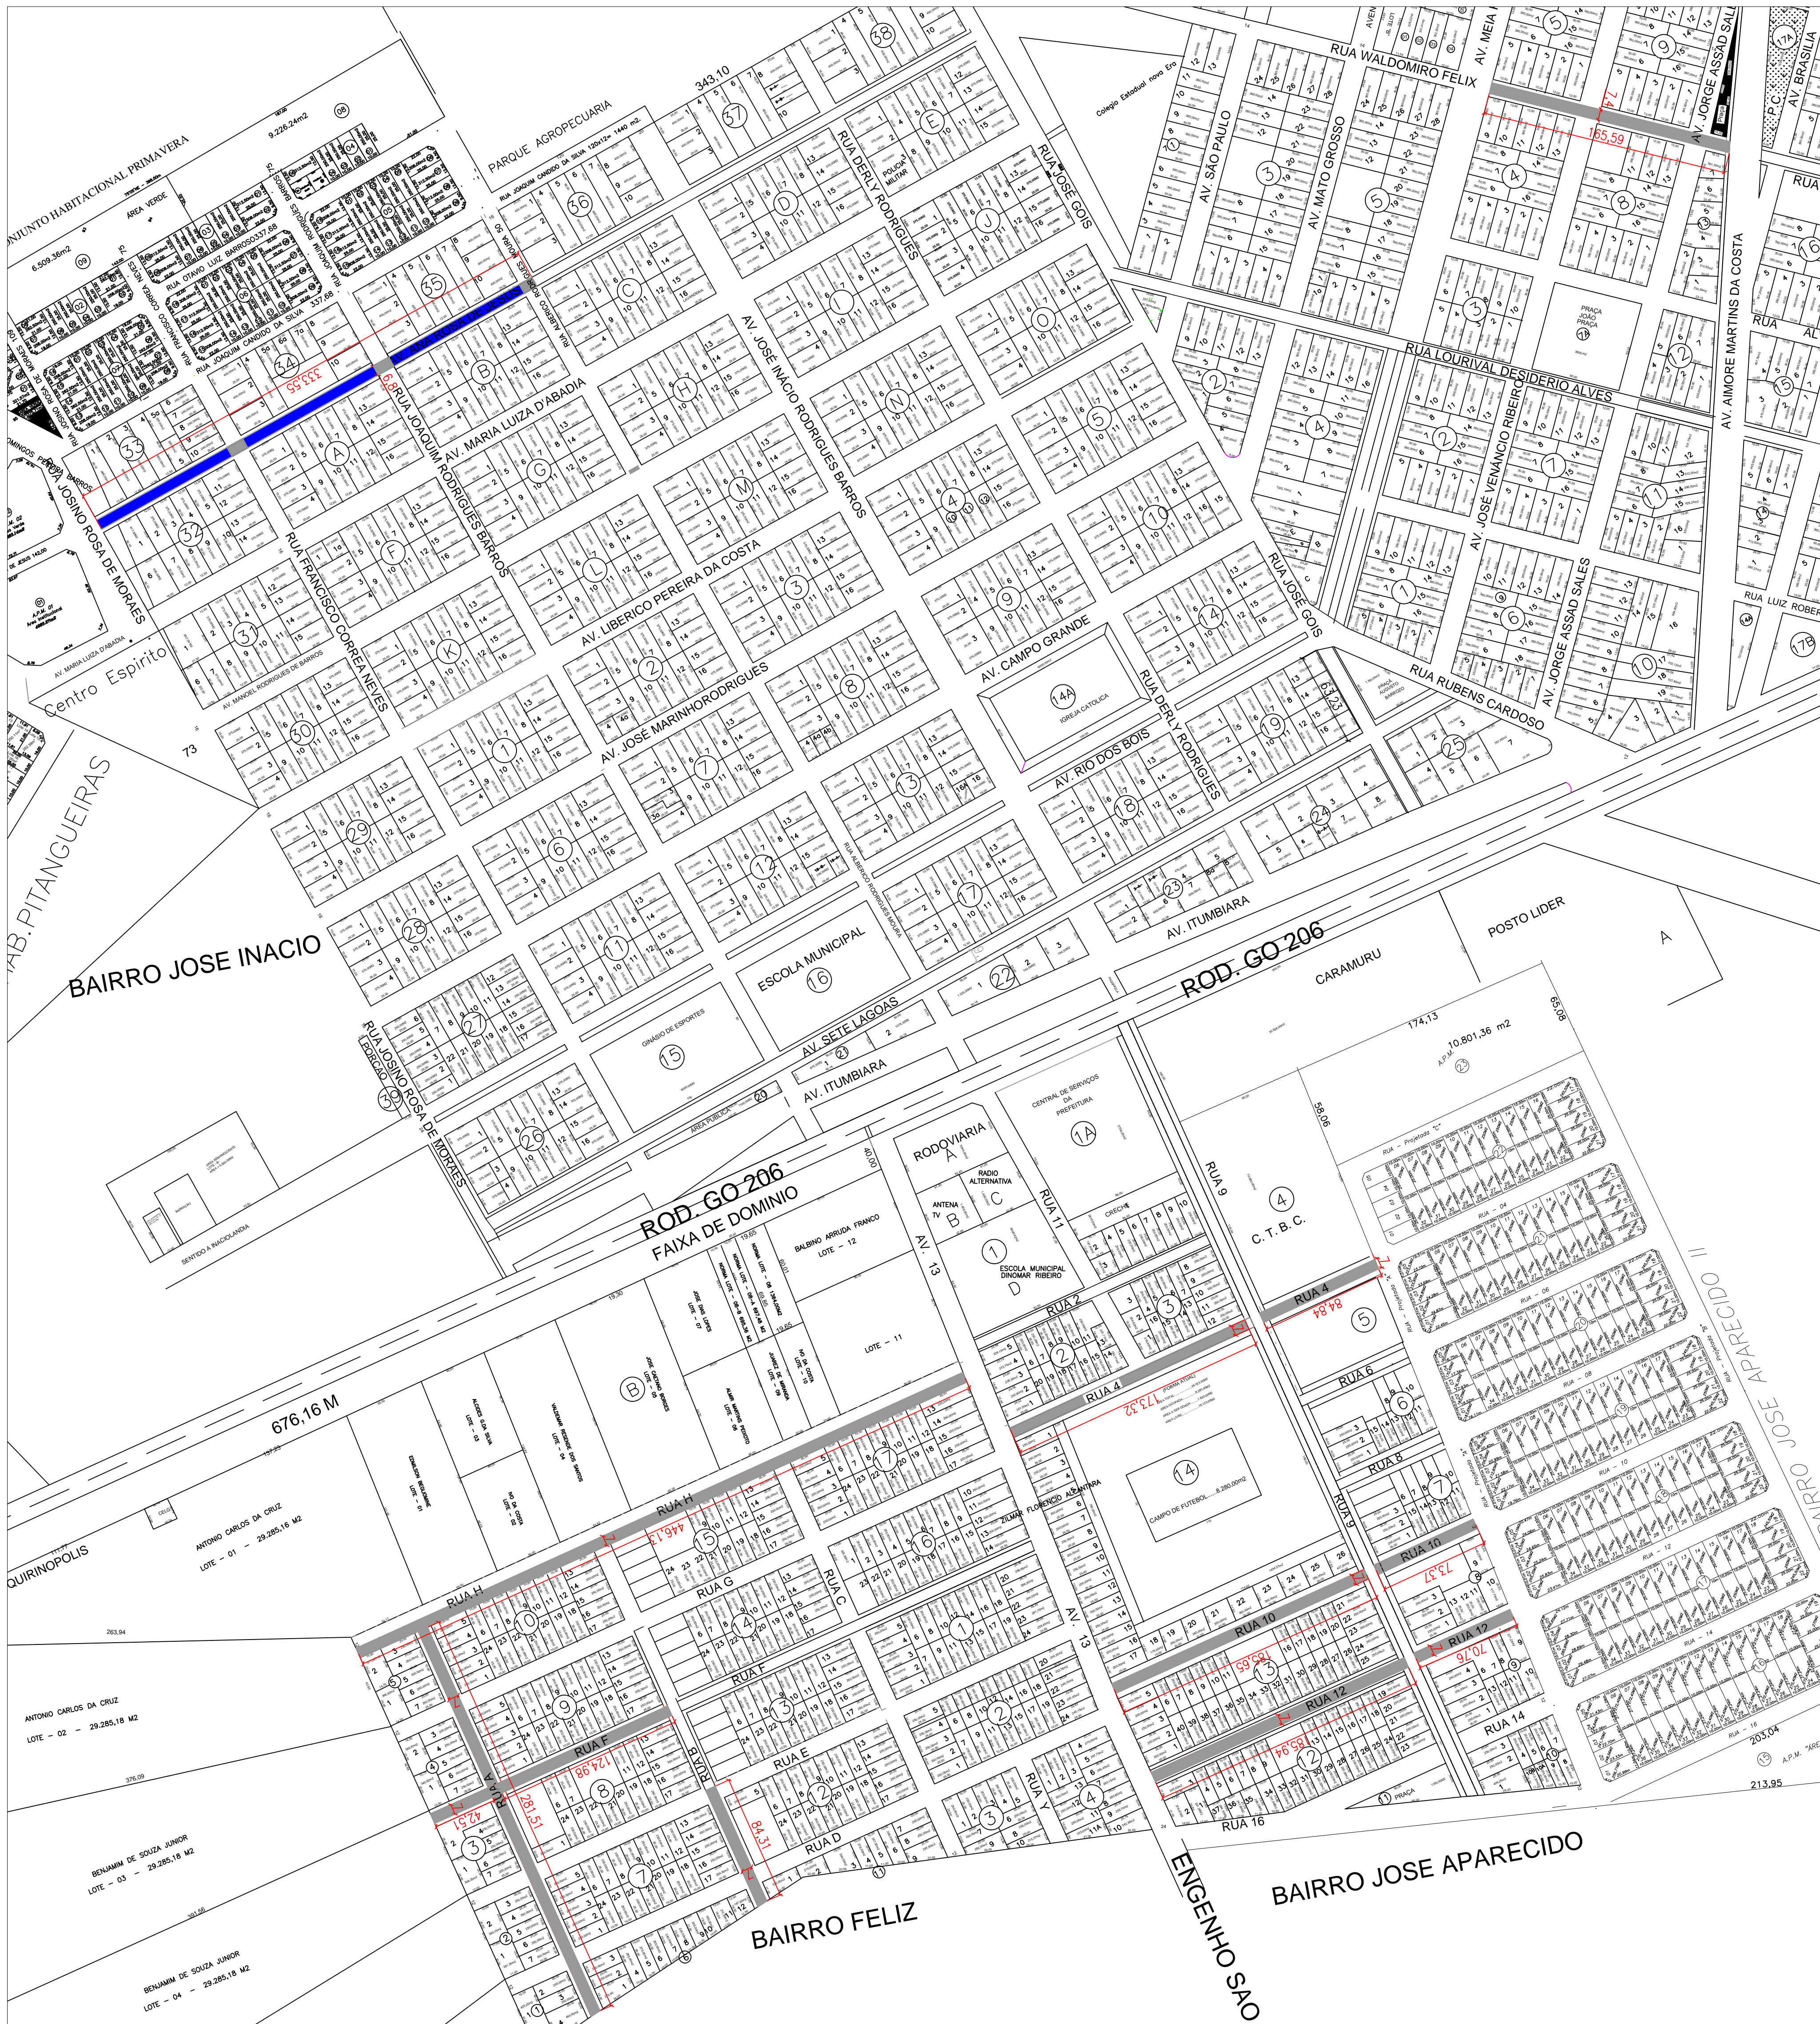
CONJUNTO HABITACIONAL PRIMAVERA
PARQUE AGROPECUARIA
343,10
RUA DERLY RODRIGUES
RUA JOSE GOIS
RUA WALDOMIRO FELIX
AV. SÃO PAULO
AV. MATO GROSSO
AV. MEIA
AV. JORGE ASSAD SAL
AV. BRASILIA
165,59
RUA LOURIVAL DESIDERIO ALVES
AV. AIMORE MARTINS DA COSTA
AV. JOSÉ VENÂNCIO RIBEIRO
AV. JORGE ASSAD SALES
RUA RUBENS CARDOSO
RUA LUIZ ROBER
AV. JOSÉ INÁCIO RODRIGUES BARROS
AV. MARIA LUIZA D'ABADIA
RUA JOAQUIM RODRIGUES BARROS
RUA FRANCISCO CORREA NEVES
RUA JOSINO ROSA DE MORAES
AV. LIBERICO PEREIRA DA COSTA
AV. JOSE MARINHORODRIGUES
AV. CAMPO GRANDE
AV. RIO DOS BOIS
RUA DERLY RODRIGUES
IGREJA CATÓLICA
333,55
Centro Espirito
BAIRRO JOSE INACIO
HAB. PITANGUEIRAS
ESCOLA MUNICIPAL
GINÁSIO DE ESPORTES
AV. SETE LAGOAS
AV. ITUMBIARA
AV. ITUMBIARA
ROD. GO 206
CARAMURU
POSTO LIDER
ROD. GO 206
FAIXA DE DOMINIO
RUA JOSINO ROSA DE MORES
RODOVIARIA
RADIO ALTERNATIVA
ANTENA TV
ESCOLA MUNICIPAL DINOMAR RIBEIRO
CENTRAL DE SERVIÇOS DA PREFEITURA
C. T. B. C.
RUA 9
RUA 11
AV. 13
10.801,36 m2
174,13
676,16 M
QUIRINOPOLIS
ANTONIO CARLOS DA CRUZ LOTE - 01 - 29.285,18 M2
ANTONIO CARLOS DA CRUZ LOTE - 02 - 29.285,18 M2
BENJAMIM DE SOUZA JUNIOR LOTE - 03 - 29.285,18 M2
BENJAMIM DE SOUZA JUNIOR LOTE - 04 - 29.285,18 M2
BALBINO ARRUDA FRANCO LOTE - 12
LOTE - 11
RUA H
RUA H
RUA G
RUA F
RUA F
RUA E
RUA D
RUA C
RUA A
RUA B
RUA 2
RUA 4
RUA 4
RUA 6
RUA 8
RUA 10
RUA 10
RUA 12
RUA 12
RUA 14
RUA 16
446,13
281,51
124,86
84,31
42,51
173,32
84,84
73,37
165,95
165,94
70,76
CAMPO DE FUTEBOL
AV. 13
ENGENHO SAO
BAIRRO FELIZ
BAIRRO JOSE APARECIDO
BAIRRO JOSE APARECIDO II
203,04
213,95
PRAÇA